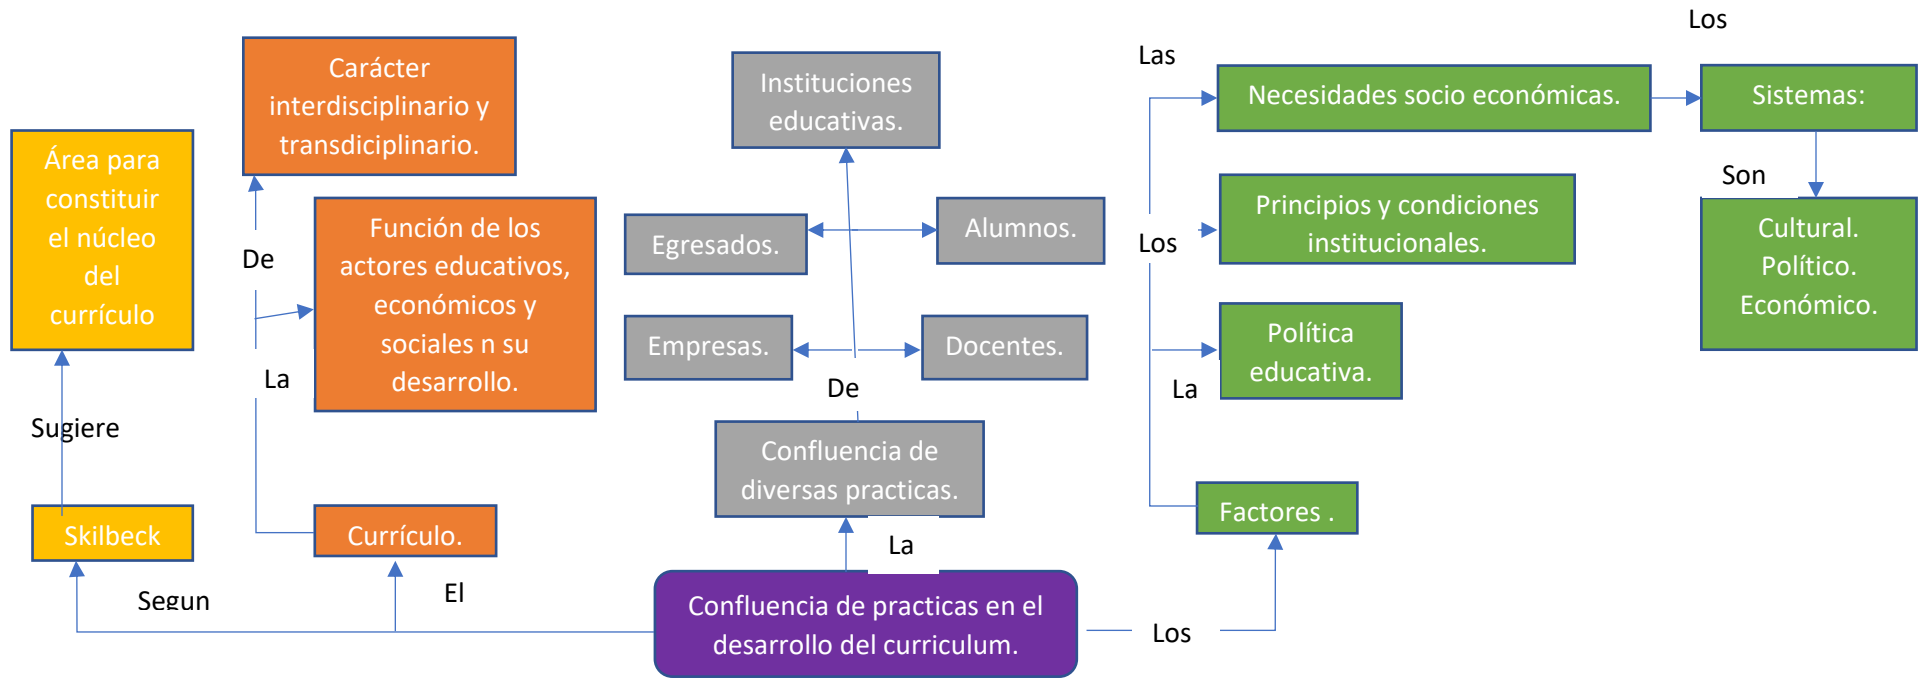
Área para constituir el núcleo del currículo

Sugiere

Skilbeck

Segun

Carácter interdisciplinario y transdiciplinario.

De

Función de los actores educativos, económicos y sociales n su desarrollo.

La

Currículo.

El

Instituciones educativas.

Egresados.

Alumnos.

Empresas.

Docentes.

De

Confluencia de diversas practicas.

La

Confluencia de practicas en el desarrollo del curriculum.

Los

Las

Necesidades socio económicas.

Los

Sistemas:

Son

Cultural. Político. Económico.

Los

Principios y condiciones institucionales.

Política educativa.

La

Factores .